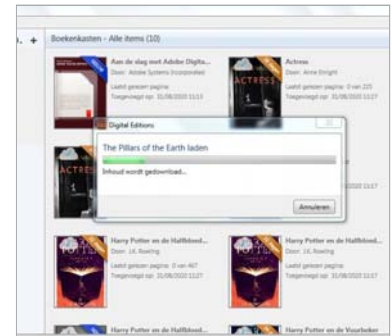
+ Boekenkasten - Alle items (10)

Aan de slag met Adobe Digita...
Door: Adobe Systems Incorporated
Laatst gelezen pagina:
Toegevoegd op: 31/08/2020 11:13

Actress
Door: Anne Enright
Laatst gelezen pagina: 0 van 225
Toegevoegd op: 31/08/2020 11:17

Digital Editions

The Pillars of the Earth laden

Inhoud wordt gedownload...

Annuleren

Harry Potter en de Halfbloed...
Door: J.K. Rowling
Laatst gelezen pagina: 0 van 467
Toegevoegd op: 31/08/2020 11:27

Harry Potter en de Halfbloed...
Door: J.K. Rowling
Laatst gelezen pagina:
Toegevoegd op: 31/08/2020 11:27

Harry Potter en de Halfbloed...

Harry Potter en de Vuurbeker